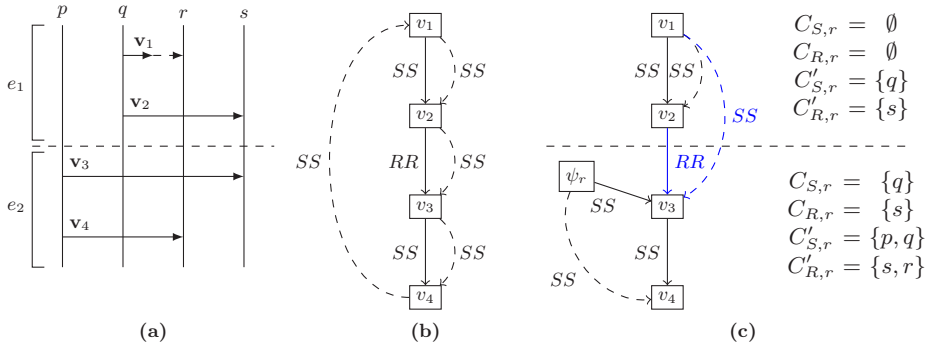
$p$ $q$ $r$ $s$

$\mathbf{v}_1$

$e_1$

$\mathbf{v}_2$

$\mathbf{v}_3$

$e_2$

$\mathbf{v}_4$

(a)

$v_1$

$SS$ $SS$

$v_2$

$SS$ $RR$ $SS$

$v_3$

$SS$ $SS$

$v_4$

(b)

$v_1$

$SS$ $SS$

$v_2$

$SS$

$RR$

$\psi_r$

$SS$

$v_3$

$SS$

$SS$

$v_4$

(c)

$C_{S,r} = \emptyset$
$C_{R,r} = \emptyset$
$C'_{S,r} = \{q\}$
$C'_{R,r} = \{s\}$

$C_{S,r} = \{q\}$
$C_{R,r} = \{s\}$
$C'_{S,r} = \{p,q\}$
$C'_{R,r} = \{s,r\}$